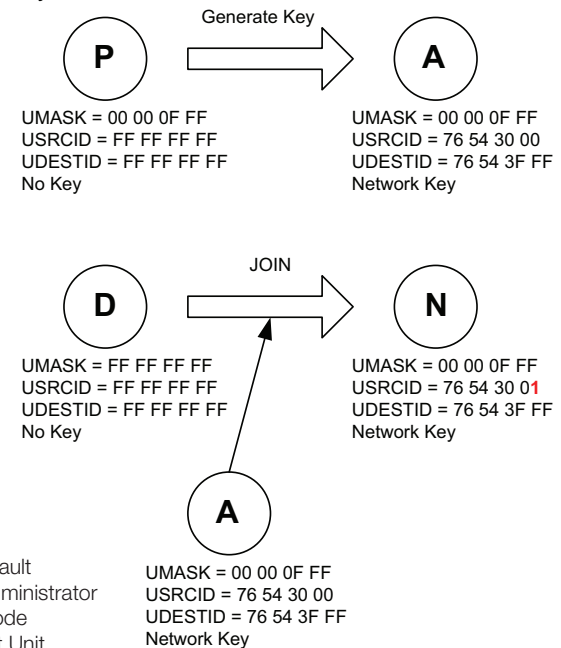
Generate Key

P

A

UMASK = 00 00 0F FF
USRCID = FF FF FF FF
UDESTID = FF FF FF FF
No Key

UMASK = 00 00 0F FF
USRCID = 76 54 30 00
UDESTID = 76 54 3F FF
Network Key

JOIN

D

N

UMASK = FF FF FF FF
USRCID = FF FF FF FF
UDESTID = FF FF FF FF
No Key

UMASK = 00 00 0F FF
USRCID = 76 54 30 01
UDESTID = 76 54 3F FF
Network Key

A

UMASK = 00 00 0F FF
USRCID = 76 54 30 00
UDESTID = 76 54 3F FF
Network Key

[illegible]ault
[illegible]ministrator
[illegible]ode
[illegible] Unit